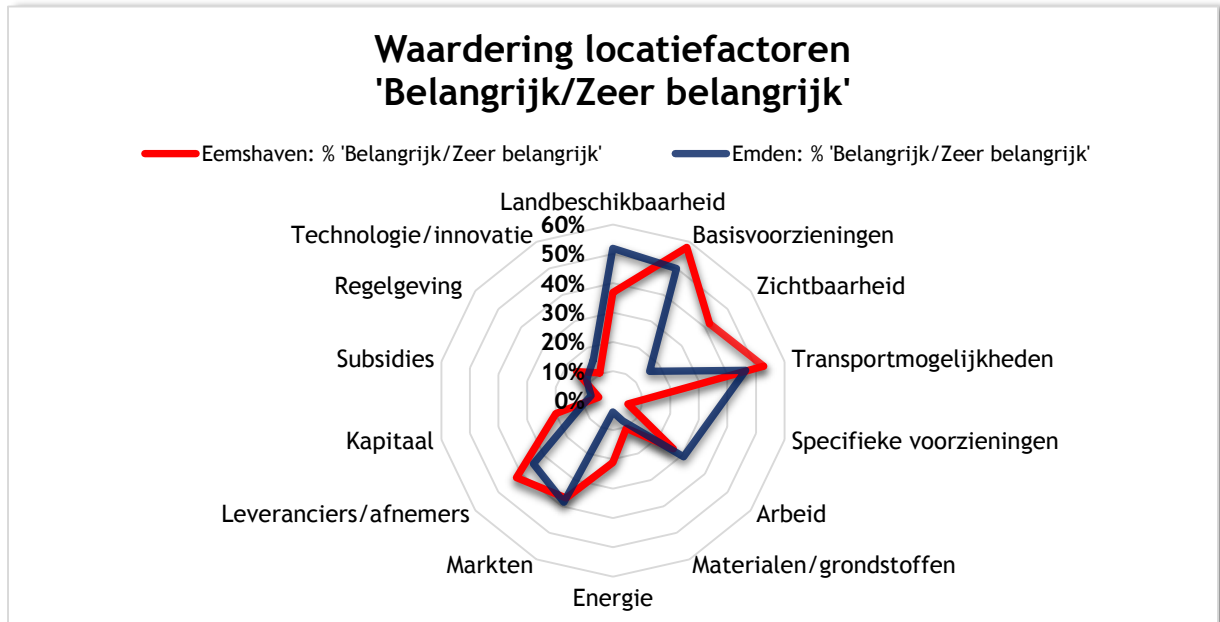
Waardering locatiefactoren
'Belangrijk/Zeer belangrijk'

Eemshaven: % 'Belangrijk/Zeer belangrijk'
Emden: % 'Belangrijk/Zeer belangrijk'

Landbeschikbaarheid
Basisvoorzieningen
Zichtbaarheid
Transportmogelijkheden
Specifieke voorzieningen
Arbeid
Materialen/grondstoffen
Energie
Markten
Leveranciers/afnemers
Kapitaal
Subsidies
Regelgeving
Technologie/innovatie

60%
50%
40%
30%
20%
10%
0%